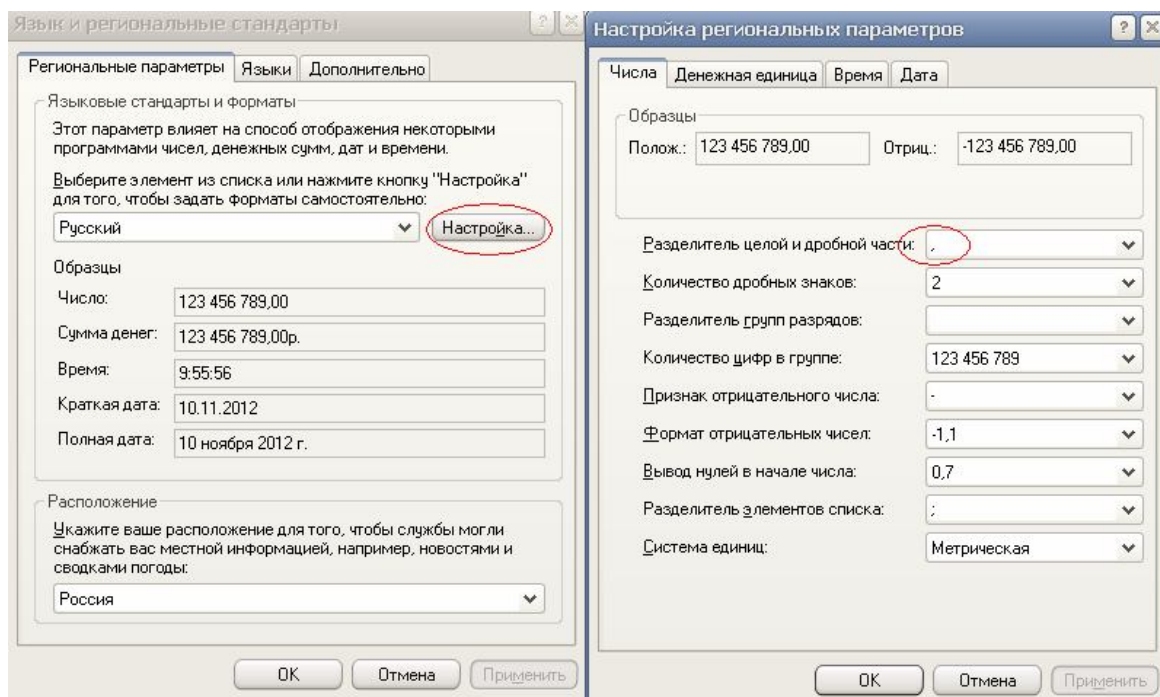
Язык и региональные стандарты

Региональные параметры | Языки | Дополнительно

Языковые стандарты и форматы

Этот параметр влияет на способ отображения некоторыми программами чисел, денежных сумм, дат и времени.

Выберите элемент из списка или нажмите кнопку "Настройка" для того, чтобы задать форматы самостоятельно:

Русский

Настройка...

Образцы

| | |
|---|---|
| Число: | 123 456 789,00 |
| Сумма денег: | 123 456 789,00р. |
| Время: | 9:55:56 |
| Краткая дата: | 10.11.2012 |
| Полная дата: | 10 ноября 2012 г. |

Расположение

Укажите ваше расположение для того, чтобы службы могли снабжать вас местной информацией, например, новостями и сводками погоды:

Россия

OK | Отмена | Применить

Настройка региональных параметров

Числа | Денежная единица | Время | Дата

Образцы

Полож.: 123 456 789,00 Отриц.: -123 456 789,00

| | |
|---|---|
| Разделитель целой и дробной части: | , |
| Количество дробных знаков: | 2 |
| Разделитель групп разрядов: | |
| Количество цифр в группе: | 123 456 789 |
| Признак отрицательного числа: | - |
| Формат отрицательных чисел: | -1,1 |
| Вывод нулей в начале числа: | 0,7 |
| Разделитель элементов списка: | ; |
| Система единиц: | Метрическая |

OK | Отмена | Применить